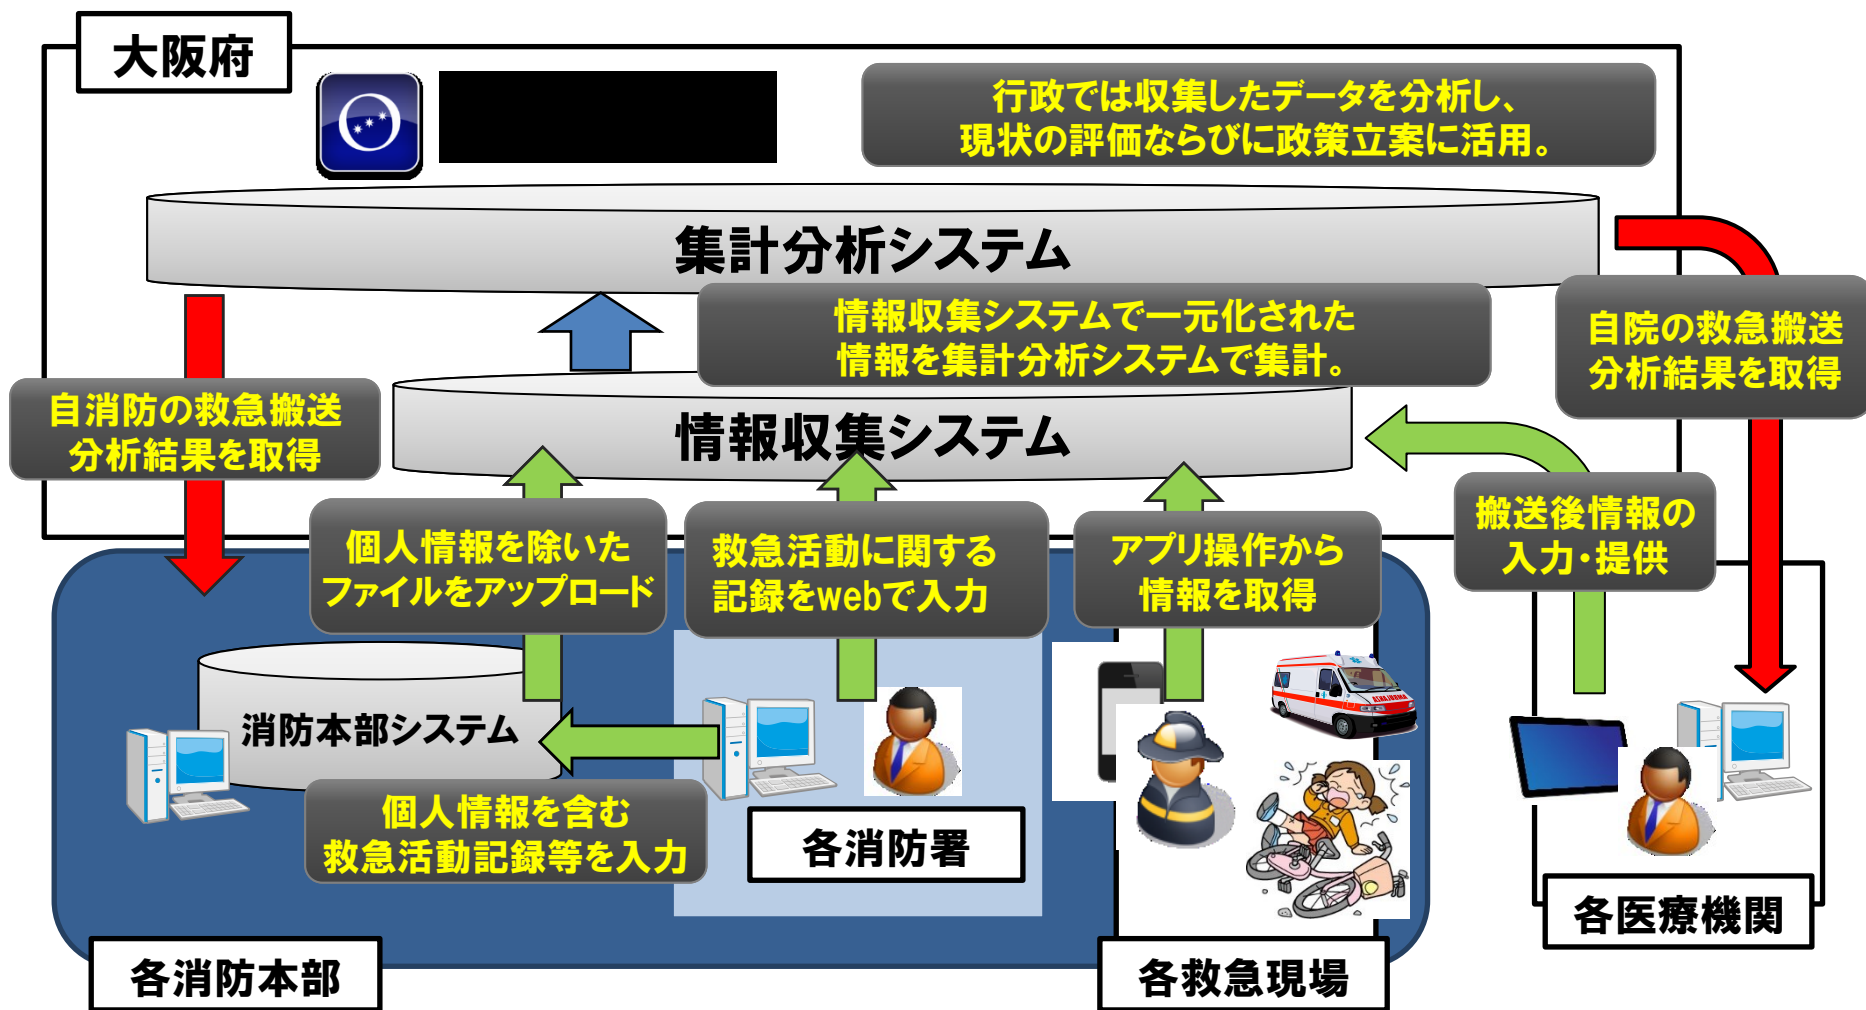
大阪府

行政では収集したデータを分析し、現状の評価ならびに政策立案に活用。

集計分析システム

情報収集システムで一元化された情報を集計分析システムで集計。

自院の救急搬送分析結果を取得

自消防の救急搬送分析結果を取得

情報収集システム

搬送後情報の入力・提供

個人情報を除いたファイルをアップロード

救急活動に関する記録をwebで入力

アプリ操作から情報を取得

消防本部システム

個人情報を含む救急活動記録等を入力

各消防署

各消防本部

各救急現場

各医療機関